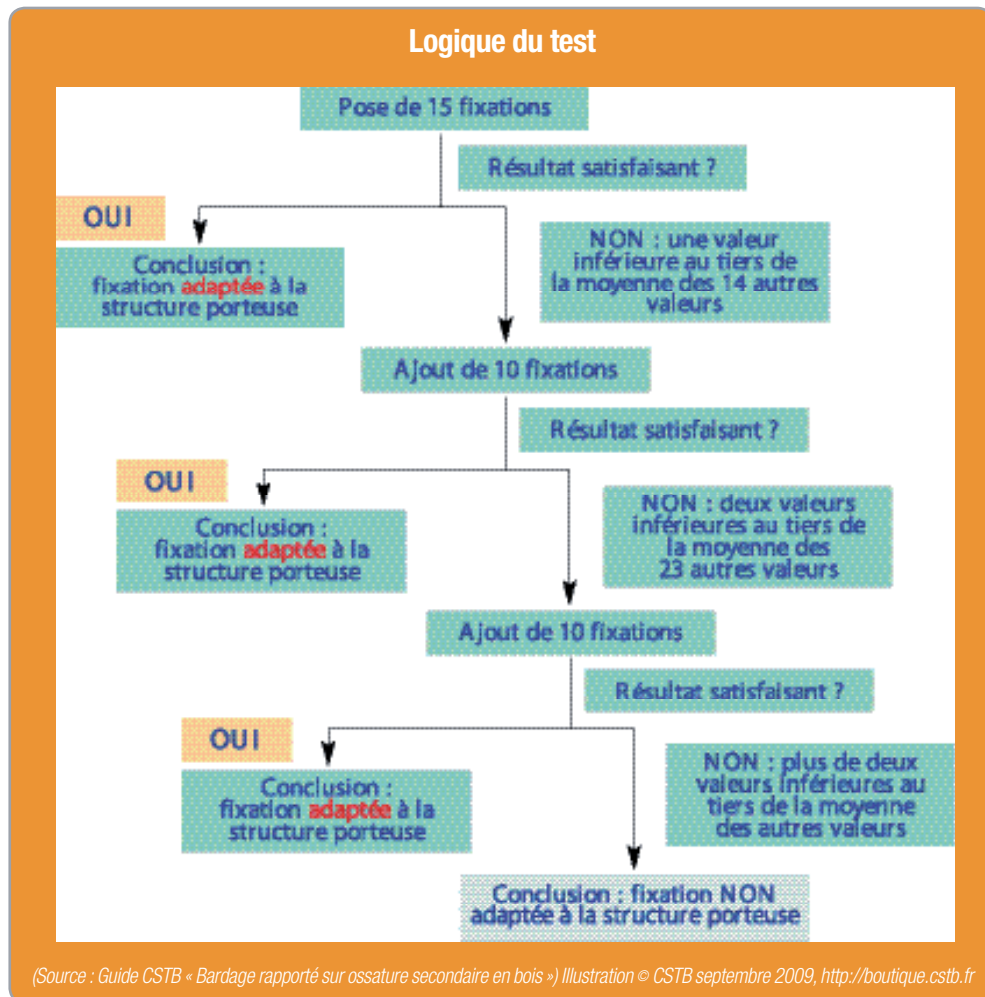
Logique du test

Pose de 15 fixations

Résultat satisfaisant ?

OUI

Conclusion : fixation adaptée à la structure porteuse

NON : une valeur inférieure au tiers de la moyenne des 14 autres valeurs

Ajout de 10 fixations

Résultat satisfaisant ?

OUI

Conclusion : fixation adaptée à la structure porteuse

NON : deux valeurs inférieures au tiers de la moyenne des 23 autres valeurs

Ajout de 10 fixations

Résultat satisfaisant ?

OUI

Conclusion : fixation adaptée à la structure porteuse

NON : plus de deux valeurs inférieures au tiers de la moyenne des autres valeurs

Conclusion : fixation NON adaptée à la structure porteuse

(Source : Guide CSTB « Bardage rapporté sur ossature secondaire en bois ») Illustration © CSTB septembre 2009, http://boutique.cstb.fr